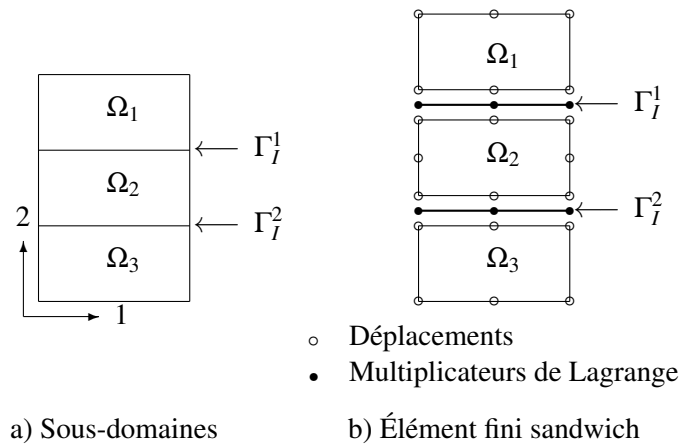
$\Omega_1$

$\Gamma_I^1$

$\Omega_2$

2

$\Gamma_I^2$

$\Omega_3$

1

$\Omega_1$

$\Gamma_I^1$

$\Omega_2$

$\Gamma_I^2$

$\Omega_3$

∘ Déplacements

• Multiplicateurs de Lagrange

a) Sous-domaines

b) Élément fini sandwich